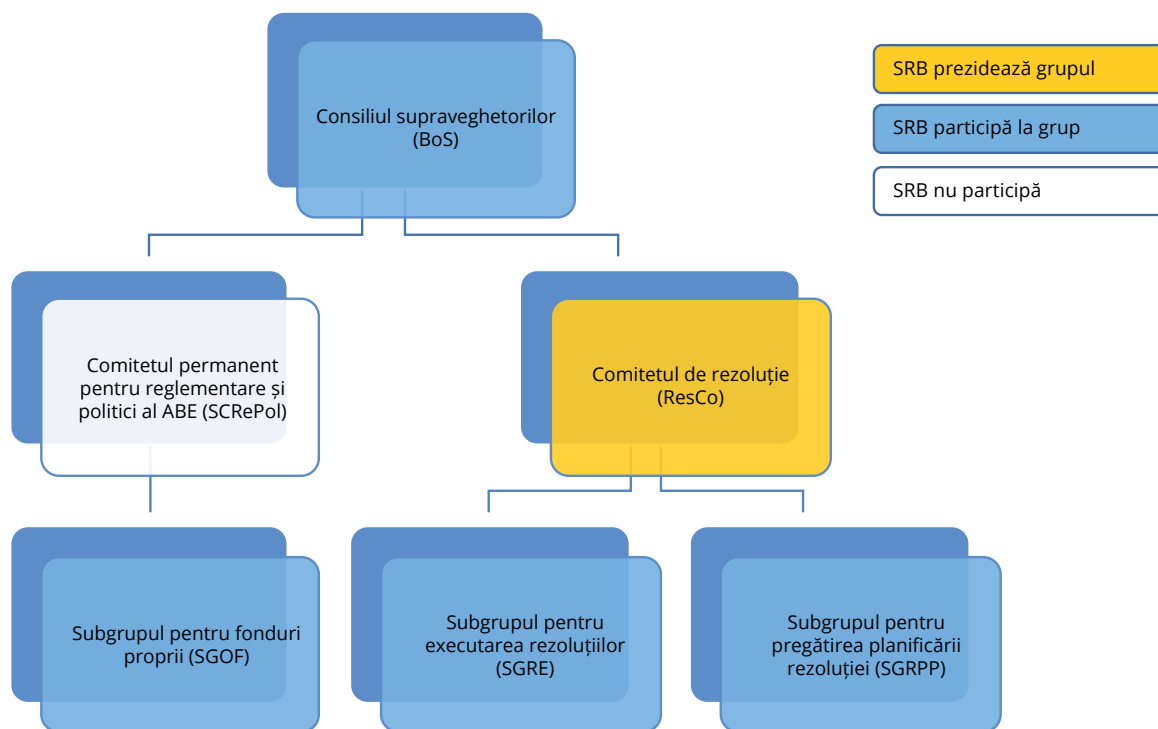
Consiliul supraveghetorilor (BoS)

SRB prezidează grupul

SRB participă la grup

SRB nu participă

Comitetul permanent pentru reglementare și politici al ABE (SCRePol)

Comitetul de rezoluție (ResCo)

Subgrupul pentru fonduri proprii (SGOF)

Subgrupul pentru executarea rezoluțiilor (SGRE)

Subgrupul pentru pregătirea planificării rezoluției (SGRPP)